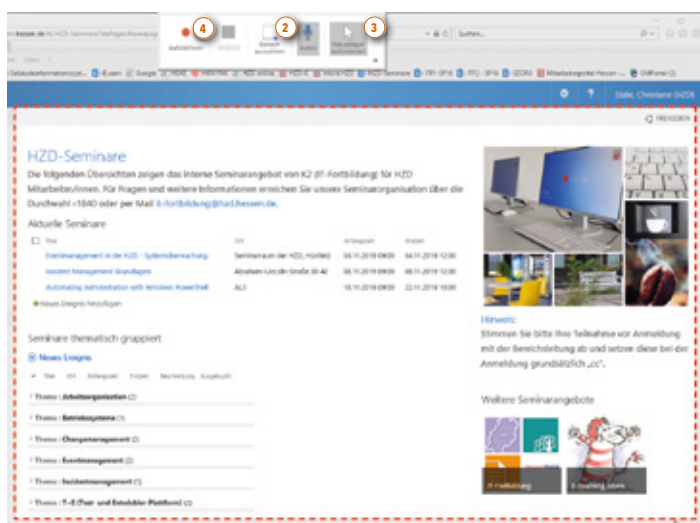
4 2 3

Aufzeichnen

Suchen...

FREIGEBEN

HZD-Seminare

Die folgenden Übersichten zeigen das interne Seminarangebot von K2 (IT-Fortbildung) für HZD Mitarbeiter/innen. Für Fragen und weitere Informationen erreichen Sie unsere Seminarorganisation über die Durchwahl -1840 oder per Mail it-fortbildung@hzd.hessen.de.

Aktuelle Seminare

| Titel | Ort | Anfangszeit | Endzeit |
|---|---|---|---|
| Eventmanagement in der HZD - Systemüberwachung | Seminarraum der HZD, Hünfeld | 04.11.2019 09:00 | 04.11.2019 12:00 |
| Incident Management Grundlagen | Abraham-Lincoln-Straße 38-42 | 04.11.2019 09:00 | 08.11.2019 12:00 |
| Automating administration with Windows PowerShell | ALS | 18.11.2019 09:00 | 22.11.2019 16:00 |

Neues Ereignis hinzufügen

Seminare thematisch gruppiert

Neues Ereignis

Titel Ort Anfangszeit Endzeit Beschreibung Ausgebucht

Thema : Arbeitsorganisation (2)

Thema : Betriebssysteme (1)

Thema : Changemanagement (2)

Thema : Eventmanagement (2)

Thema : Incidentmanagement (1)

Thema : T-E (Test- und Entwickler-Plattform) (2)

Hinweis:
Stimmen Sie bitte Ihre Teilnahme vor Anmeldung mit der Bereichsleitung ab und setzen diese bei der Anmeldung grundsätzlich „cc".

Weitere Seminarangebote

IT-Fortbildung

E-Learning Seiten